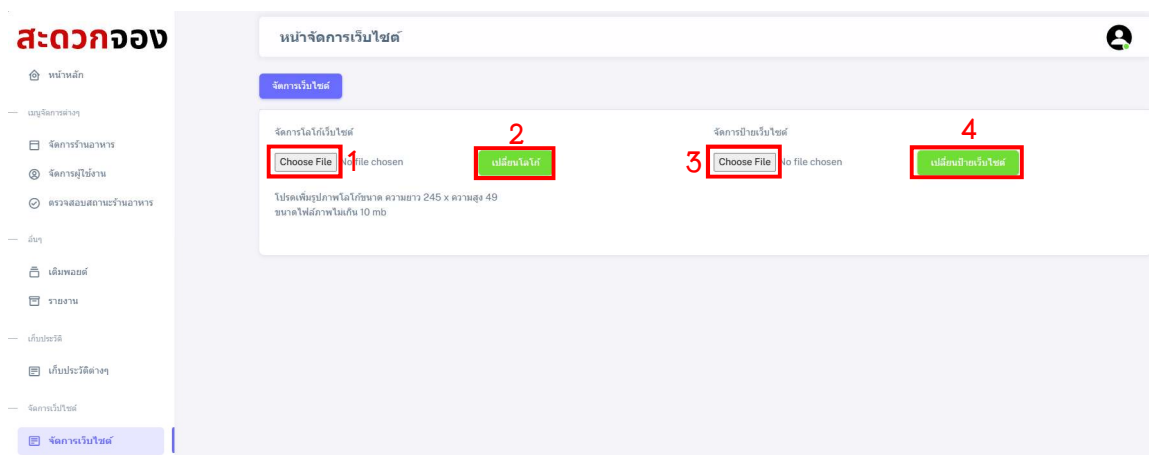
สะดวกจอง

หน้าหลัก

เมนูจัดการต่างๆ

จัดการร้านอาหาร

จัดการผู้ใช้งาน

ตรวจสอบสถานะร้านอาหาร

อื่นๆ

เติมพอยต์

รายงาน

เก็บประวัติ

เก็บประวัติต่างๆ

จัดการเว็บไซต์

จัดการเว็บไซต์

หน้าจัดการเว็บไซต์

จัดการเว็บไซต์

จัดการโลโก้เว็บไซต์

Choose File No file chosen 1

2 เปลี่ยนโลโก้

โปรดเพิ่มรูปภาพโลโก้ขนาด ความยาว 245 x ความสูง 49
ขนาดไฟล์ภาพไม่เกิน 10 mb

จัดการป้ายเว็บไซต์

3 Choose File No file chosen

4 เปลี่ยนป้ายเว็บไซต์